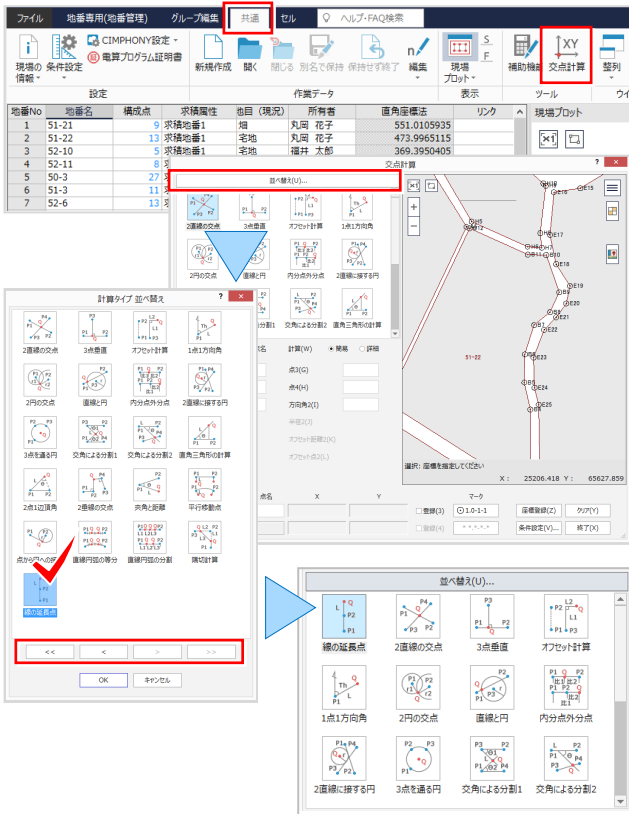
ファイル 地番専用(地番管理) グループ編集 共通 セル ヘルプ・FAQ検索

現場の情報 条件設定 CIMPHONY設定 電算プログラム証明書 設定
新規作成 開く 閉じる 別名で保存 保存せず終了 編集 作業データ
現場プロット S F 表示
補助機能 交点計算 ツール
整列 ウ

| 地番No | 地番名 | 構成点 | 求積属性 | 地目(現況) | 所有者 | 直角座標法 | リンク |
|---|---|---|---|---|---|---|---|
| 1 | 51-21 | 9 | 求積地番1 | 畑 | 丸岡 花子 | 551.0105935 | |
| 2 | 51-22 | 13 | 求積地番1 | 宅地 | 丸岡 花子 | 473.9965115 | |
| 3 | 52-10 | 5 | 求積地番1 | 宅地 | 福井 太郎 | 369.3950405 | |
| 4 | 52-11 | 8 | | | | | |
| 5 | 50-3 | 27 | | | | | |
| 6 | 51-3 | 11 | | | | | |
| 7 | 52-6 | 13 | | | | | |

現場プロット

交点計算
並べ替え(U)...
2直線の交点 3点垂直 オフセット計算 1点1方向角
2円の交点 直線と円 内分点外分点 2直線に接する円
交角による分割1 交角による分割2 直角三角形の計算
計算(W) 簡易 詳細
点3(G) 点4(H) 方向角2(I) 半径2(J) オフセット距離2(K) オフセット点2(L)
点名 X Y マーク
登録(3) 1.0-1-1 座標登録(Z) クリア(Y)
登録(4) 条件設定(V)... 終了(X)
選択: 座標を指定してください
X: 25206.418 Y: 65627.859
51-22

計算タイプ 並べ替え
2直線の交点 3点垂直 オフセット計算 1点1方向角
2円の交点 直線と円 内分点外分点 2直線に接する円
3点を通る円 交角による分割1 交角による分割2 直角三角形の計算
2点1辺頂角 2直線の交点 夾角と距離 平行移動点
点から円への接 直線円弧の等分 直線円弧の分割 隅切計算
線の延長点
<< < > >>
OK キャンセル

並べ替え(U)...
線の延長点 2直線の交点 3点垂直 オフセット計算
1点1方向角 2円の交点 直線と円 内分点外分点
2直線に接する円 3点を通る円 交角による分割1 交角による分割2